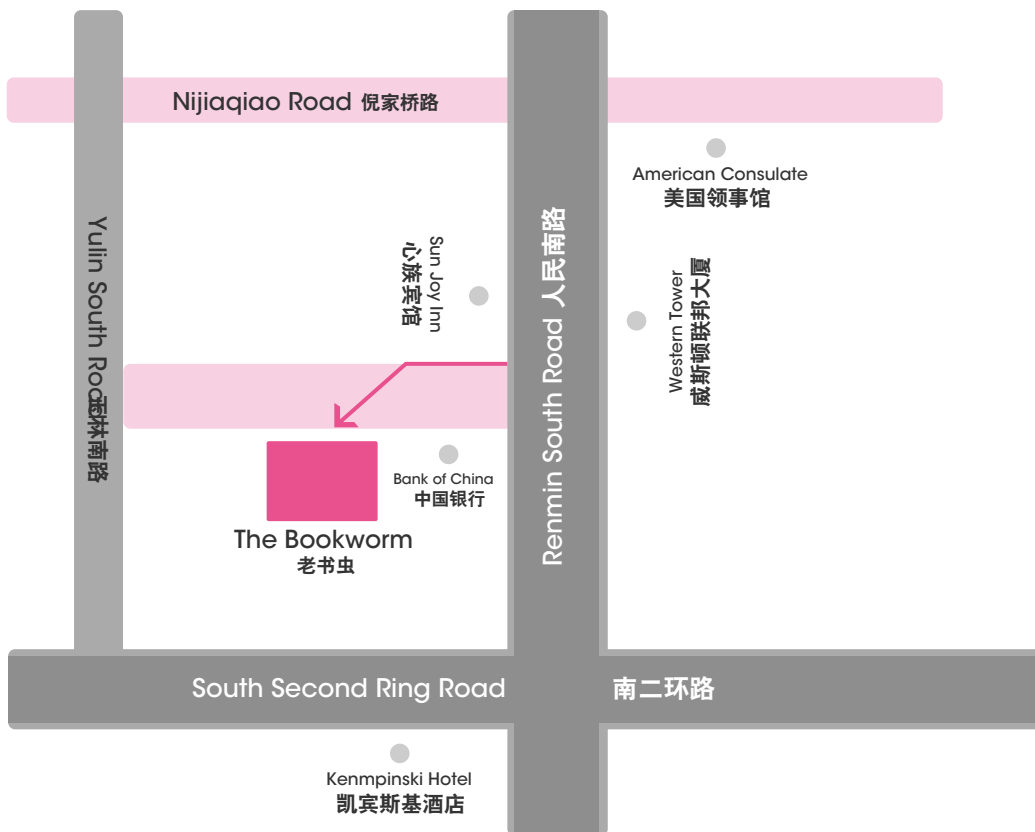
Nijiaqiao Road 倪家桥路

American Consulate
美国领事馆

Yulin South Road 玉林南路

Sun Joy Inn
心族宾馆

Renmin South Road 人民南路

Western Tower
威斯顿联邦大厦

Bank of China
中国银行

The Bookworm
老书虫

South Second Ring Road 南二环路

Kenmpinski Hotel
凯宾斯基酒店